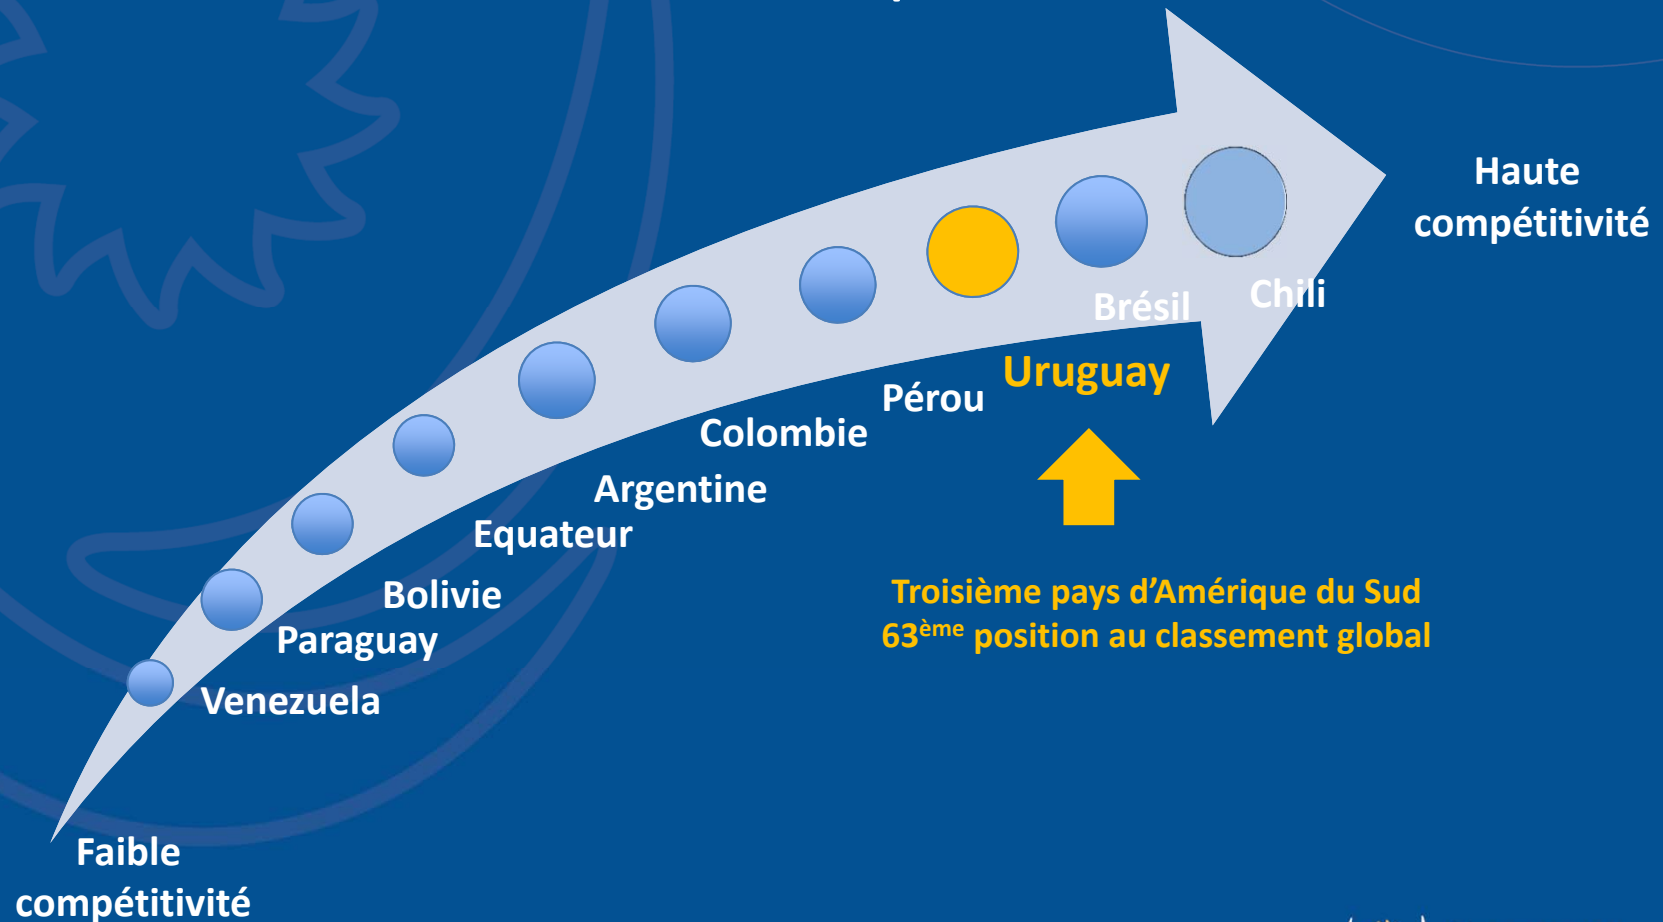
Haute compétitivité

Chili

Brésil

Uruguay

Pérou

Colombie

Argentine

Equateur

Bolivie

Paraguay

Venezuela

Troisième pays d’Amérique du Sud
63$^{ème}$ position au classement global

Faible compétitivité